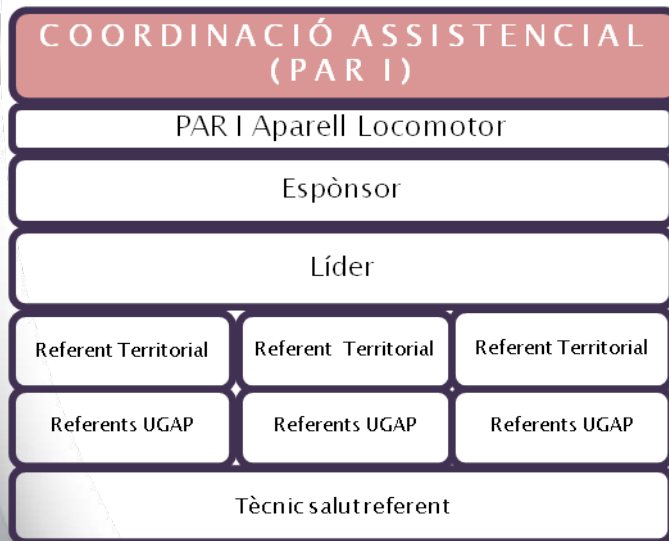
COORDINACIÓ ASSISTENCIAL (PAR I)

PAR I Aparell Locomotor

Espònsor

Líder

Referent Territorial

Referent Territorial

Referent Territorial

Referents UGAP

Referents UGAP

Referents UGAP

Tècnic salut referent